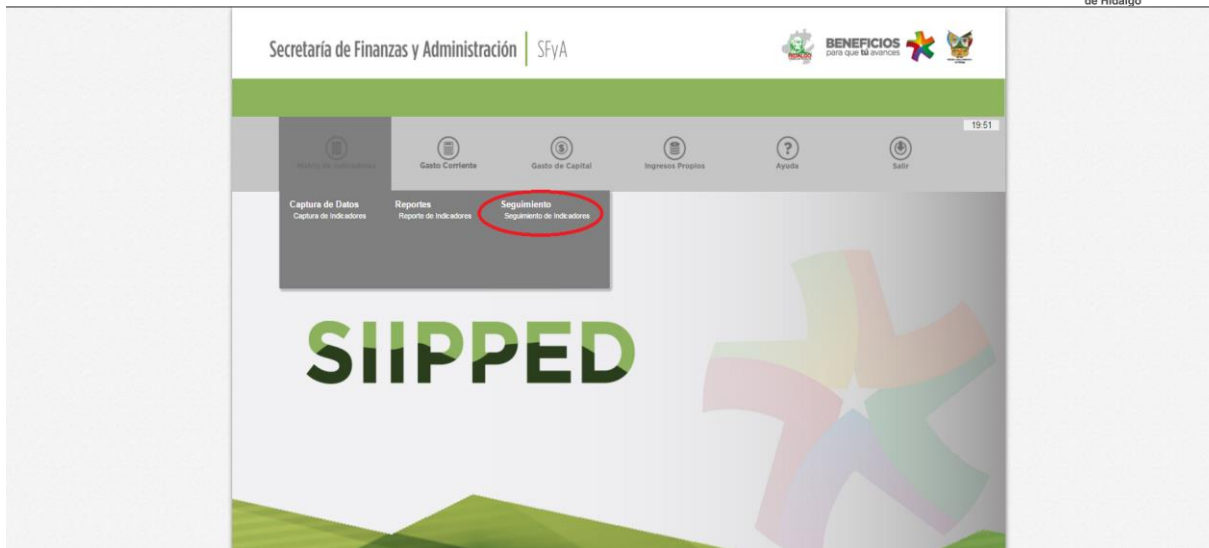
de Hidalgo

Secretaría de Finanzas y Administración | SFyA

BENEFICIOS para que tú avances

19:51

Matriz de Indicadores
Gasto Corriente
Gasto de Capital
Ingresos Propios
Ayuda
Salir

Captura de Datos
Captura de Indicadores

Reportes
Reporte de Indicadores

Seguimiento
Seguimiento de Indicadores

SIIPPED